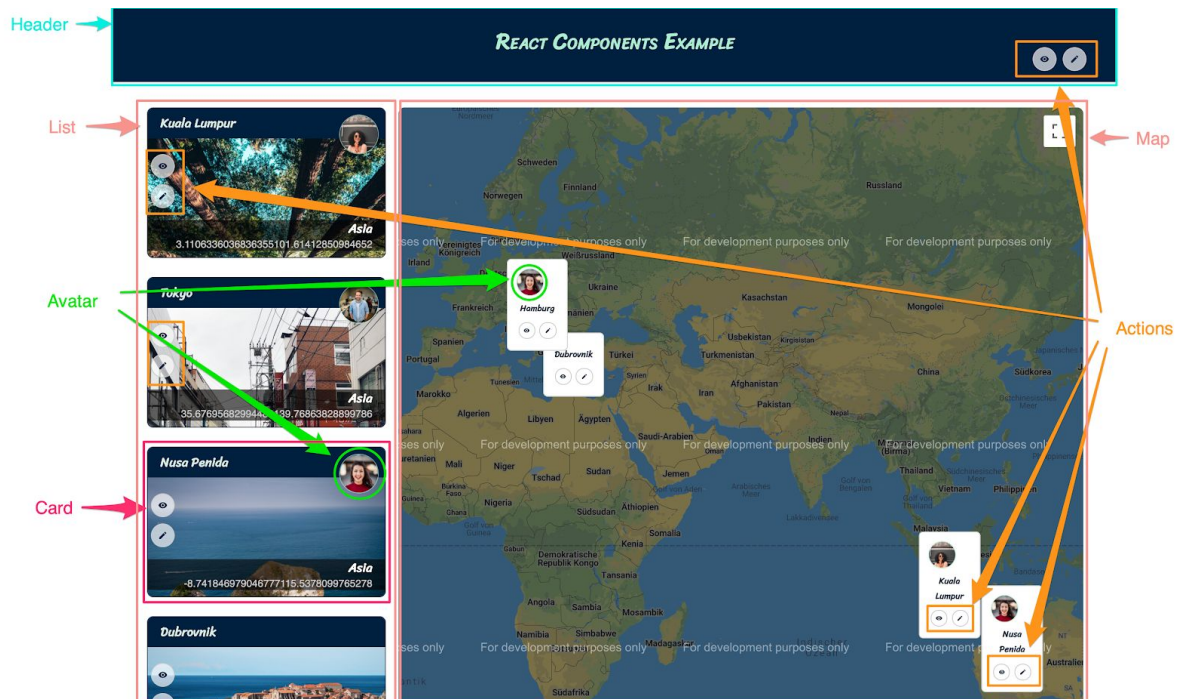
Header

REACT COMPONENTS EXAMPLE

List

Map

Kuala Lumpur

Asia

3.1106336036836355101.61412850984652

Tokyo

Asia

35.6769568299445139.76863828899786

Avatar

Card

Nusa Penida

Asia

-8.74184697904677115.5378099765278

Dubrovnik

Actions

Schweden

Finnland

Russland

Irland

Weißrussland

Frankreich

Hamburg

Kasachstan

Spanien

Portugal

Dubrovnik

Türkei

Usbekistan

Turkmenistan

Japan

Südkorea

China

Marokko

Algerien

Libyen

Ägypten

Irak

Iran

Afghanistan

Pakistan

Saudi-Arabien

Indien

Mali

Niger

Tschad

Sudan

Jemen

Thailand

Vietnam

Philippinen

Nigeria

Äthiopien

Südsudan

Kenia

Tansania

Demokratische Republik Kongo

Angola

Sambia

Mosambik

Simbabwe

Madagaskar

Südafrika

Australien

Kuala Lumpur

Nusa Penida

For development purposes only

For development purposes only

For development purposes only

For development purposes only

For development purposes only

For development purposes only

For development purposes only

For development purposes only

For development purposes only